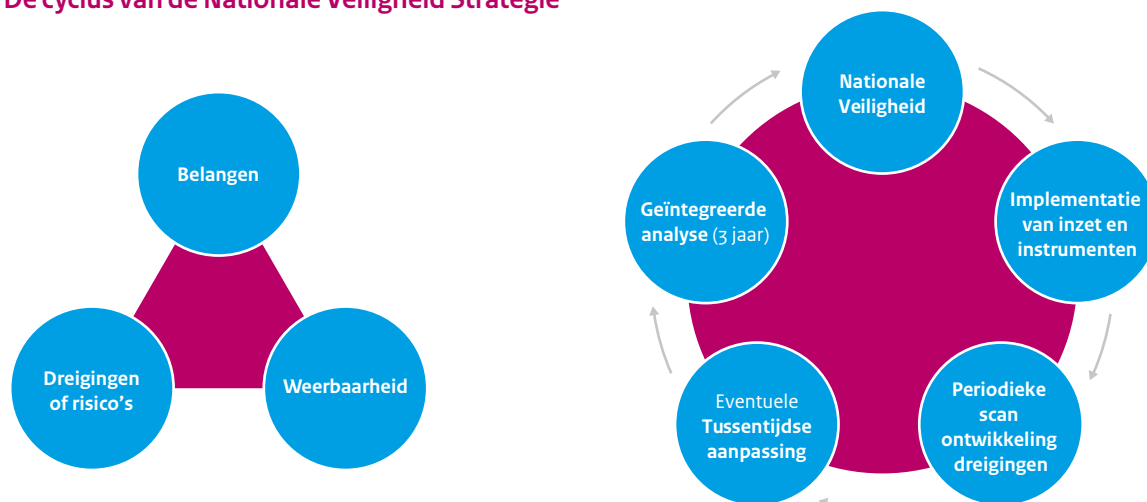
De cyclus van de Nationale Veiligheid Strategie

Belangen

Dreigingen of risico's

Weerbaarheid

Nationale Veiligheid

Implementatie van inzet en instrumenten

Periodieke scan ontwikkeling dreigingen

Eventuele Tussentijdse aanpassing

Geïntegreerde analyse (3 jaar)